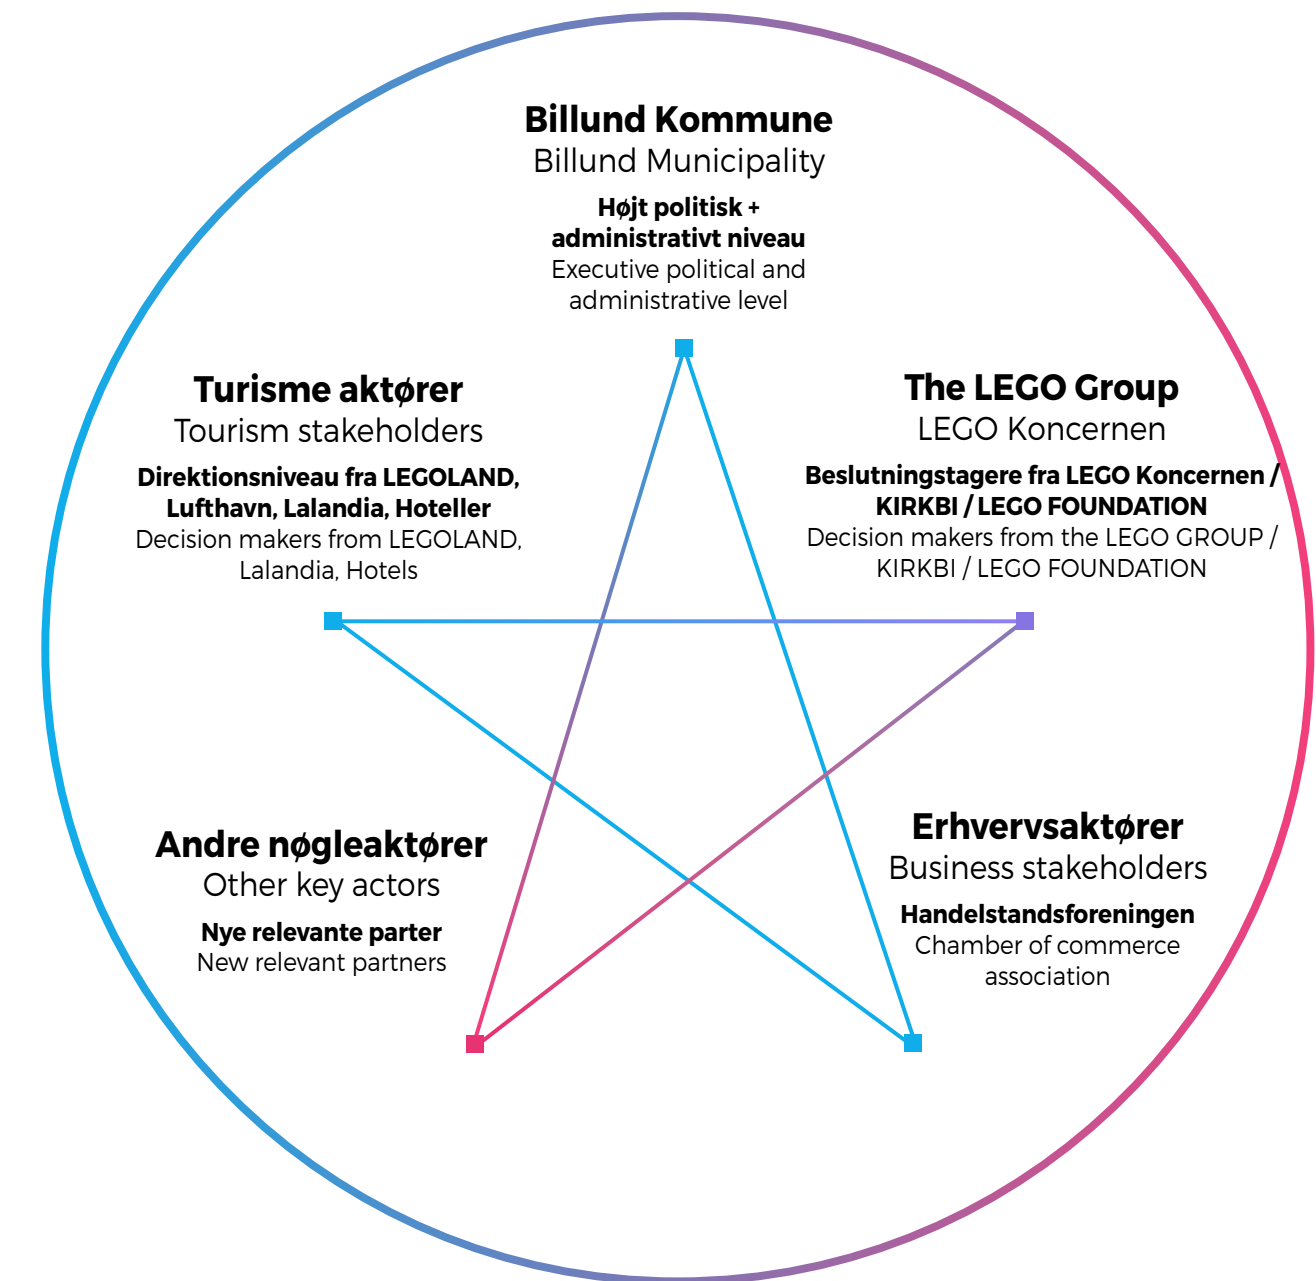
Billund Kommune
Billund Municipality

Højt politisk + administrativt niveau
Executive political and administrative level

Turisme aktører
Tourism stakeholders

Direktionsniveau fra LEGOLAND, Lufthavn, Lalandia, Hoteller
Decision makers from LEGOLAND, Lalandia, Hotels

The LEGO Group
LEGO Koncernen

Beslutningstagere fra LEGO Koncernen / KIRKBI / LEGO FOUNDATION
Decision makers from the LEGO GROUP / KIRKBI / LEGO FOUNDATION

Andre nøgleaktører
Other key actors

Nye relevante parter
New relevant partners

Erhvervsaktører
Business stakeholders

Handelstandsforeningen
Chamber of commerce association